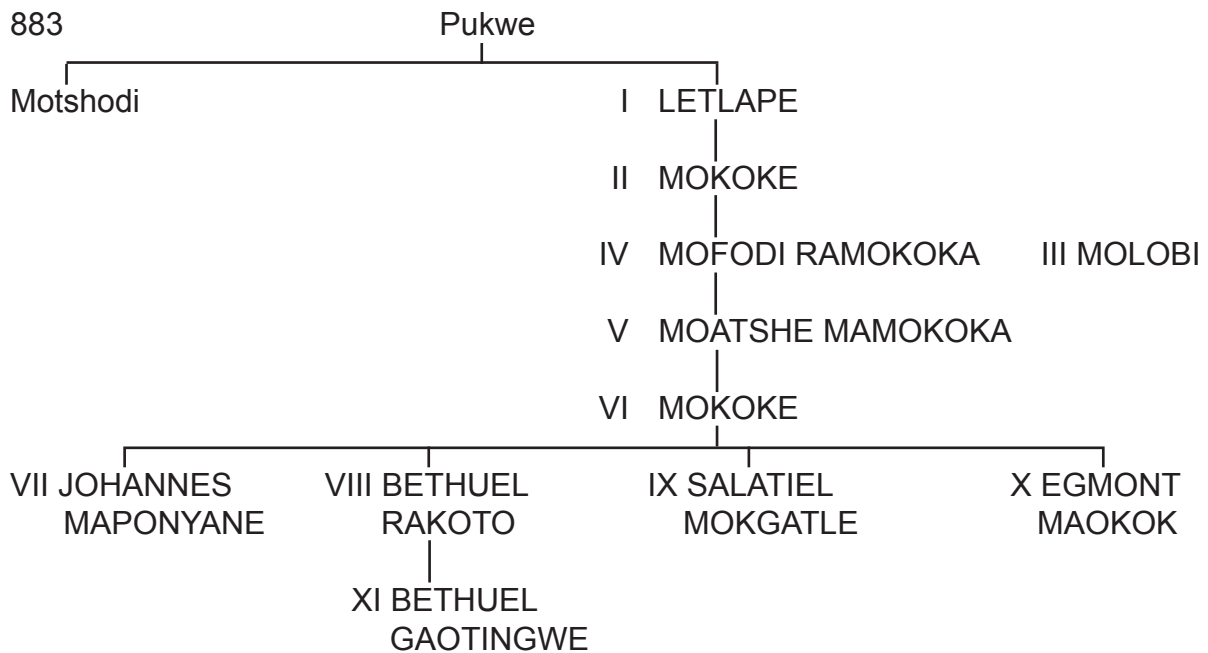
883

Pukwe

Motshodi

I LETLAPE

II MOKOKE

IV MOFODI RAMOKOKA

III MOLOBI

V MOATSHE MAMOKOKA

VI MOKOKE

VII JOHANNES MAPONYANE

VIII BETHUEL RAKOTO

IX SALATIEL MOKGATLE

X EGMONT MAOKOK

XI BETHUEL GAOTINGWE